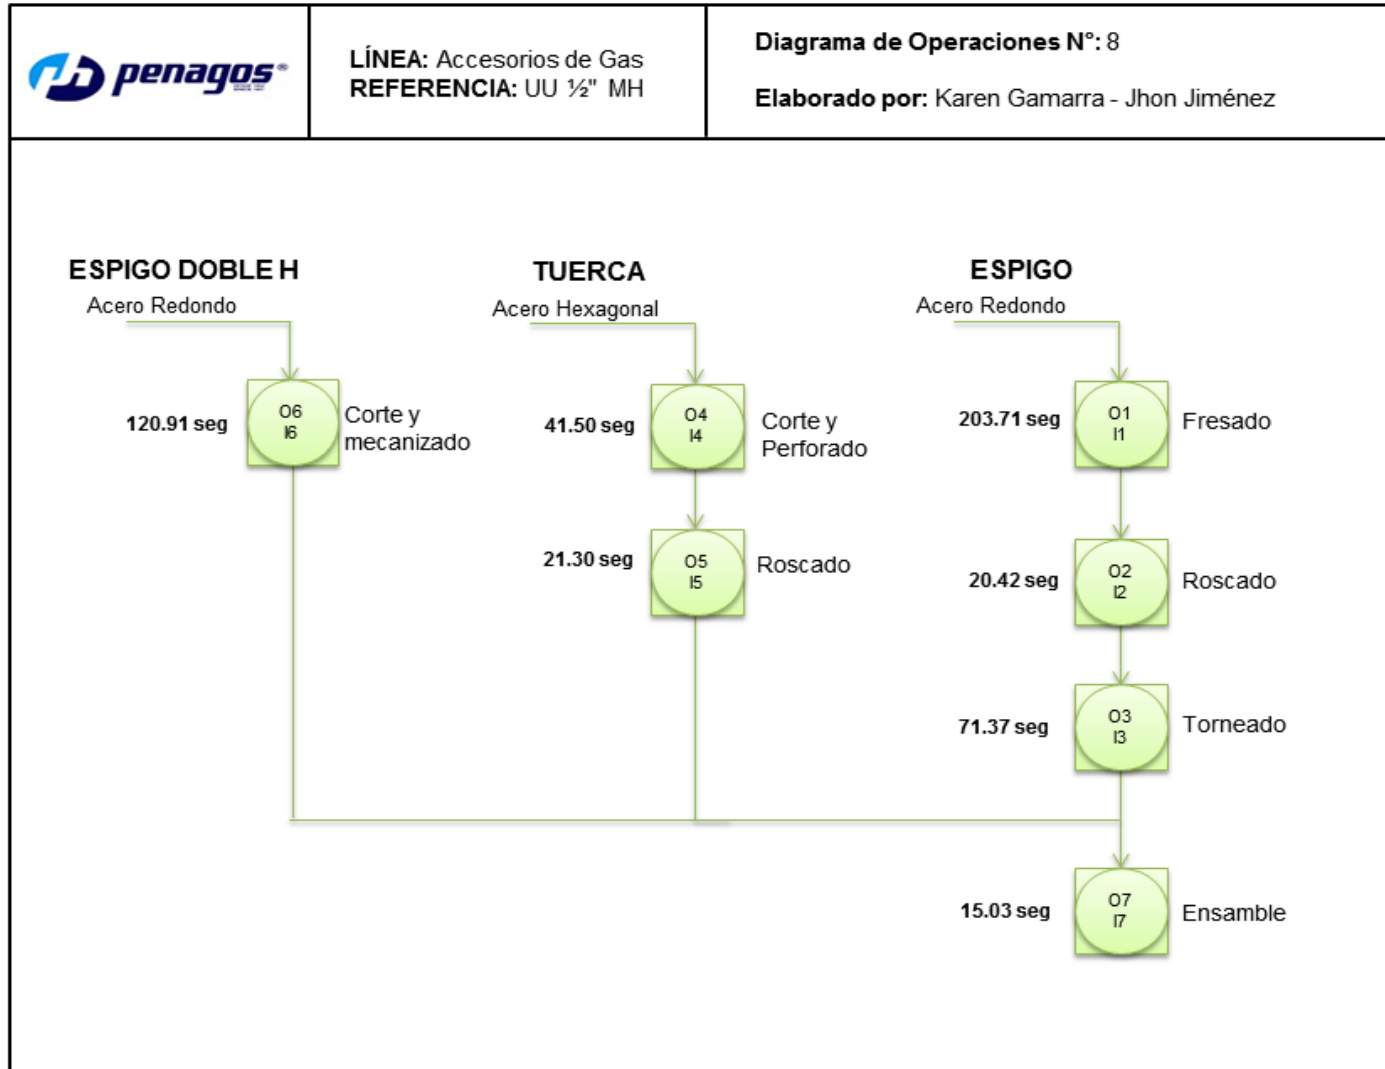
penagos

LÍNEA: Accesorios de Gas
REFERENCIA: UU ½" MH

Diagrama de Operaciones N°: 8

Elaborado por: Karen Gamarra - Jhon Jiménez

ESPIGO DOBLE H
Acero Redondo

120.91 seg
O6
I6
Corte y mecanizado

TUERCA
Acero Hexagonal

41.50 seg
O4
I4
Corte y Perforado

21.30 seg
O5
I5
Roscado

ESPIGO
Acero Redondo

203.71 seg
O1
I1
Fresado

20.42 seg
O2
I2
Roscado

71.37 seg
O3
I3
Torneado

15.03 seg
O7
I7
Ensamble